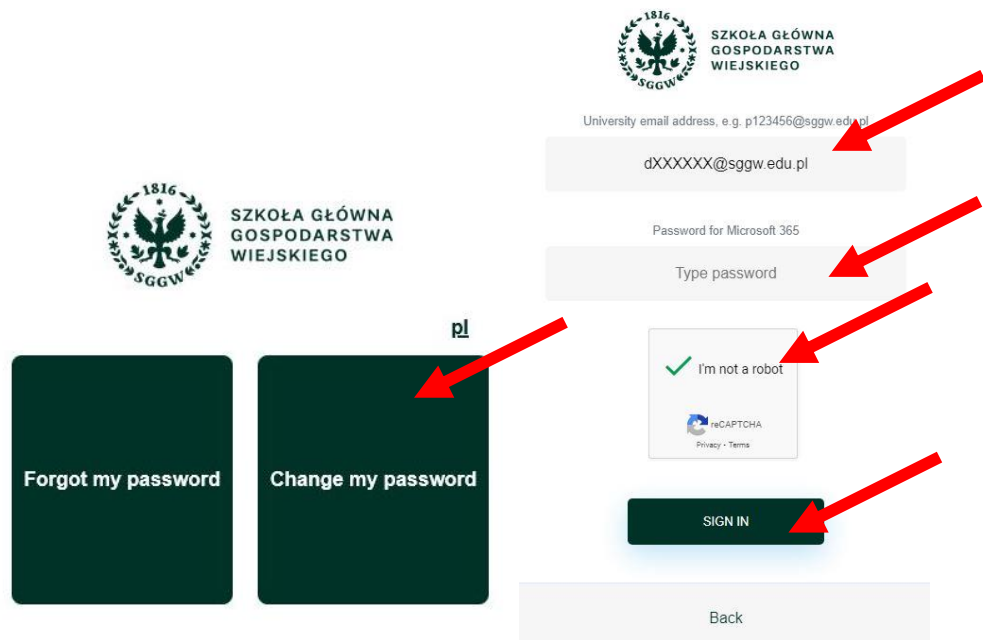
1816
SGGW
SZKOŁA GŁÓWNA GOSPODARSTWA WIEJSKIEGO

pl

Forgot my password

Change my password

1816
SGGW
SZKOŁA GŁÓWNA GOSPODARSTWA WIEJSKIEGO

University email address, e.g. p123456@sggw.edu.pl

dXXXXXX@sggw.edu.pl

Password for Microsoft 365

Type password

I'm not a robot

reCAPTCHA
Privacy - Terms

SIGN IN

Back